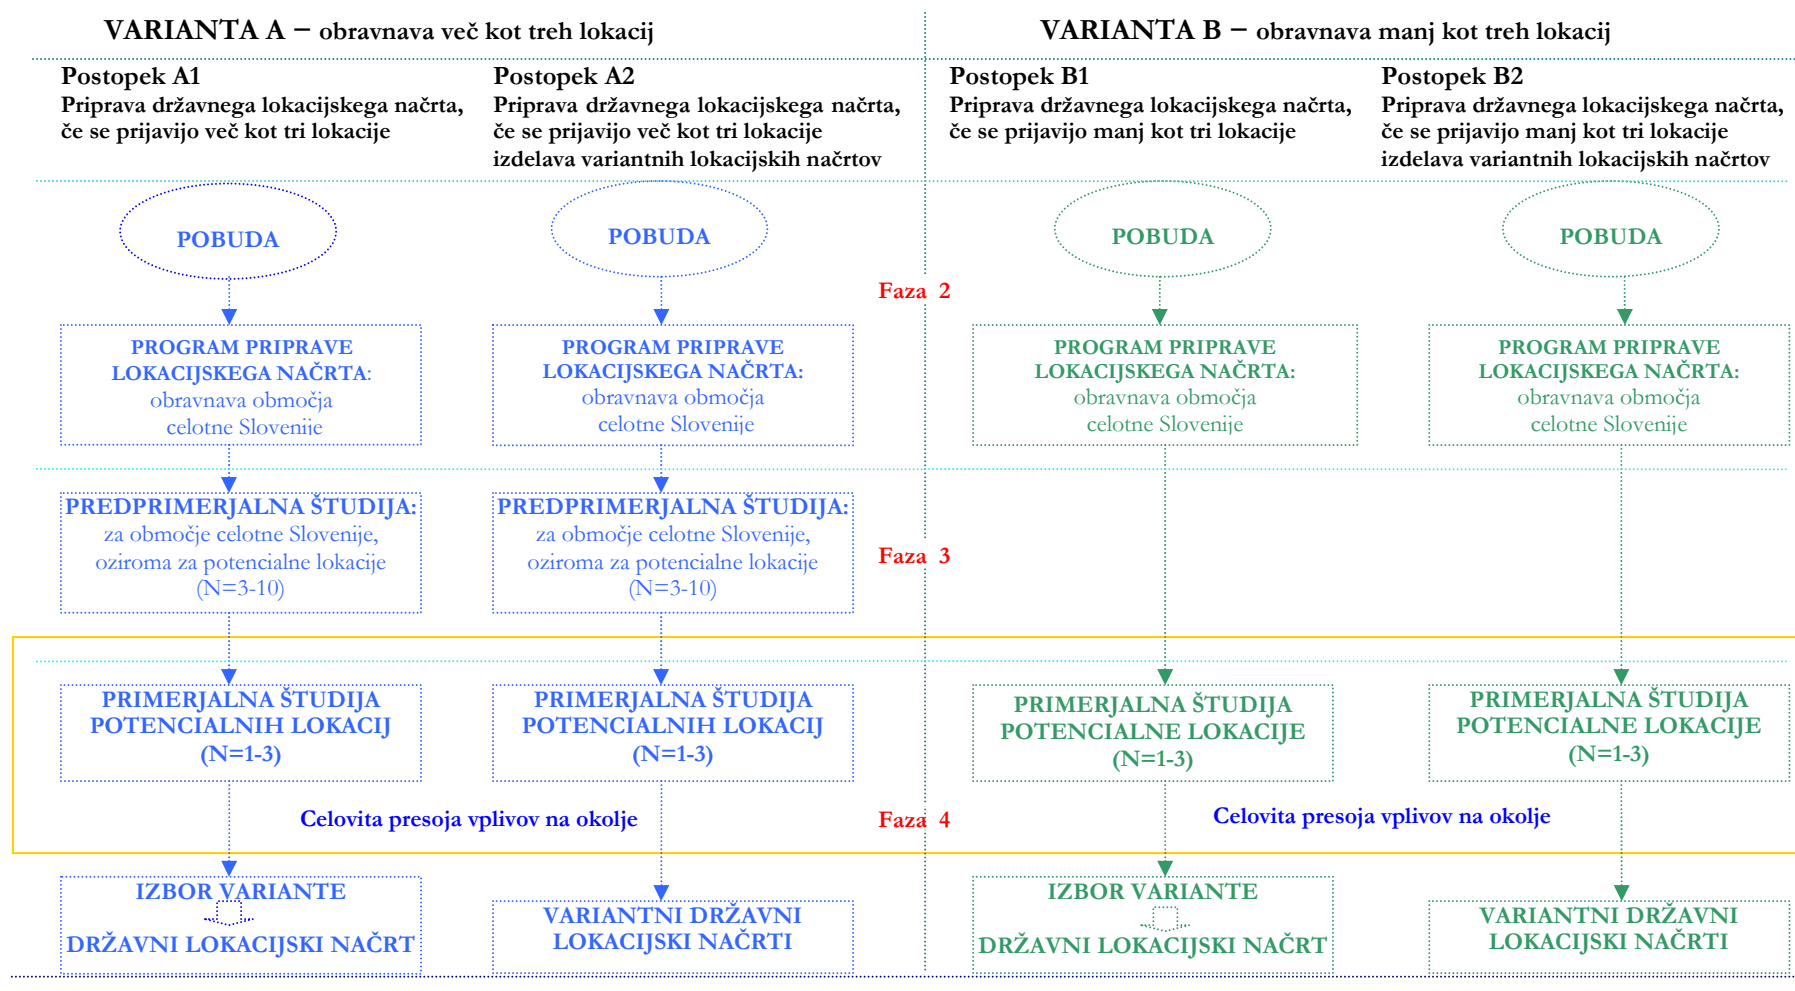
VARIANTA A – obravnava več kot treh lokacij

VARIANTA B – obravnava manj kot treh lokacij

Postopek A1
Priprava državnega lokacijskega načrta, če se prijavijo več kot tri lokacije

Postopek A2
Priprava državnega lokacijskega načrta, če se prijavijo več kot tri lokacije izdelava variantnih lokacijskih načrtov

Postopek B1
Priprava državnega lokacijskega načrta, če se prijavijo manj kot tri lokacije

Postopek B2
Priprava državnega lokacijskega načrta, če se prijavijo manj kot tri lokacije izdelava variantnih lokacijskih načrtov

POBUDA

POBUDA

POBUDA

POBUDA

Faza 2

PROGRAM PRIPRAVE LOKACIJSKEGA NAČRTA: obravnava območja celotne Slovenije

PROGRAM PRIPRAVE LOKACIJSKEGA NAČRTA: obravnava območja celotne Slovenije

PROGRAM PRIPRAVE LOKACIJSKEGA NAČRTA: obravnava območja celotne Slovenije

PROGRAM PRIPRAVE LOKACIJSKEGA NAČRTA: obravnava območja celotne Slovenije

PREDPRIMERJALNA ŠTUDIJA: za območje celotne Slovenije, oziroma za potencialne lokacije (N=3-10)

PREDPRIMERJALNA ŠTUDIJA: za območje celotne Slovenije, oziroma za potencialne lokacije (N=3-10)

Faza 3

PRIMERJALNA ŠTUDIJA POTENCIALNIH LOKACIJ (N=1-3)

PRIMERJALNA ŠTUDIJA POTENCIALNIH LOKACIJ (N=1-3)

PRIMERJALNA ŠTUDIJA POTENCIALNE LOKACIJE (N=1-3)

PRIMERJALNA ŠTUDIJA POTENCIALNE LOKACIJE (N=1-3)

Celovita presoja vplivov na okolje

Faza 4

Celovita presoja vplivov na okolje

IZBOR VARIANTE
DRŽAVNI LOKACIJSKI NAČRT

VARIANTNI DRŽAVNI LOKACIJSKI NAČRTI

IZBOR VARIANTE
DRŽAVNI LOKACIJSKI NAČRT

VARIANTNI DRŽAVNI LOKACIJSKI NAČRTI